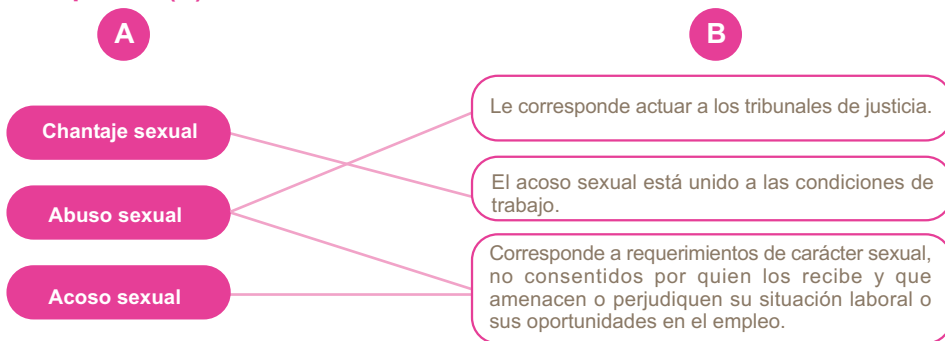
A

B

Chantaje sexual

Abuso sexual

Acoso sexual

Le corresponde actuar a los tribunales de justicia.

El acoso sexual está unido a las condiciones de trabajo.

Corresponde a requerimientos de carácter sexual, no consentidos por quien los recibe y que amenacen o perjudiquen su situación laboral o sus oportunidades en el empleo.